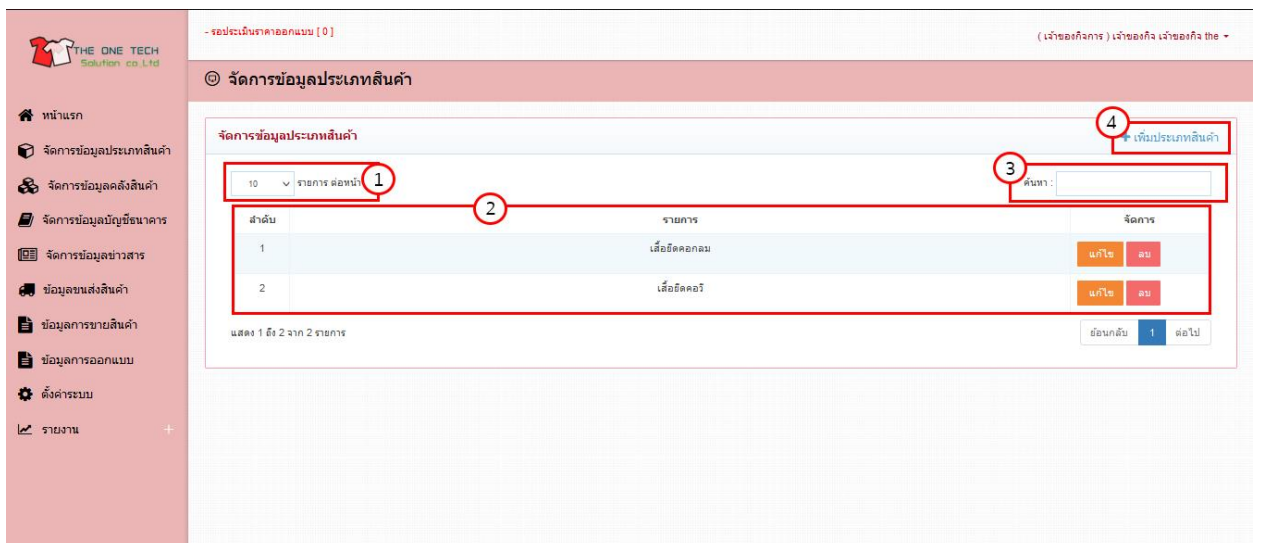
THE ONE TECH
Solution co.,Ltd

- รอประเมินราคาออกแบบ [ 0 ]

( เจ้าของกิจการ ) เจ้าของกิจ เจ้าของกิจ the

จัดการข้อมูลประเภทสินค้า

หน้าแรก
จัดการข้อมูลประเภทสินค้า
จัดการข้อมูลคลังสินค้า
จัดการข้อมูลบัญชีธนาคาร
จัดการข้อมูลข่าวสาร
ข้อมูลขนส่งสินค้า
ข้อมูลการขายสินค้า
ข้อมูลการออกแบบ
ตั้งค่าระบบ
รายงาน +

จัดการข้อมูลประเภทสินค้า

4
+ เพิ่มประเภทสินค้า

10 รายการ ต่อหน้า 1

3
ค้นหา :

2

| ลำดับ | รายการ | จัดการ |
|---|---|---|
| 1 | เสื้อยืดคอกลม | แก้ไข ลบ |
| 2 | เสื้อยืดคอวี | แก้ไข ลบ |

แสดง 1 ถึง 2 จาก 2 รายการ

ย้อนกลับ 1 ต่อไป